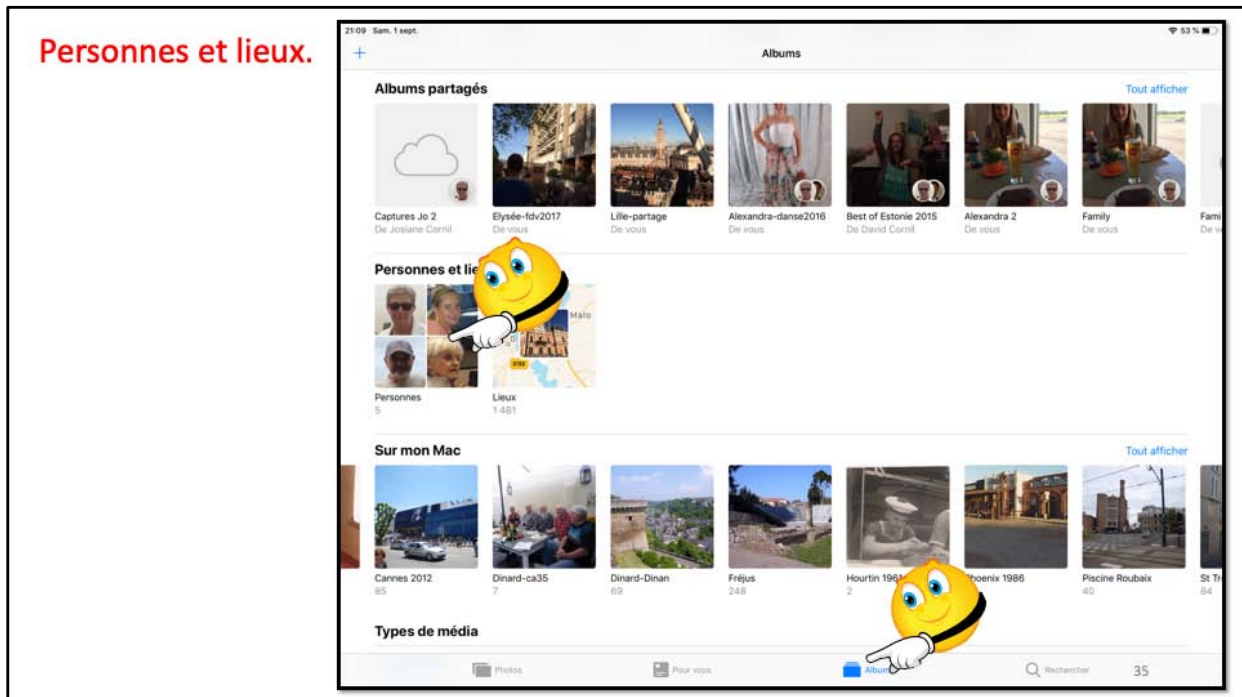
Personnes et lieux.

21:09 Sam. 1 sept.

53 %

+

Albums

Albums partagés

Tout afficher

Captures Jo 2
De Josiane Cornil

Elysée-fdv2017
De vous

Lille-partage
De vous

Alexandra-danse2016
De vous

Best of Estonie 2015
De David Cornil

Alexandra 2
De vous

Family
De vous

Fami
De v

Personnes et lie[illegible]

Malo

Personnes
5

Lieux
1 481

Sur mon Mac

Tout afficher

Cannes 2012
85

Dinard-ca35
7

Dinard-Dinan
69

Fréjus
248

Hourtin 196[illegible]
2

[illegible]hoenix 1986

Piscine Roubaix
40

St T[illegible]
84

Types de média

Photos

Pour vous

Albu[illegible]

Rechercher

35